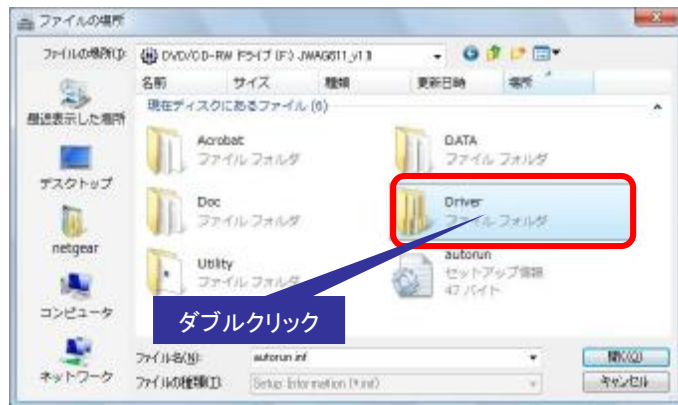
ファイルの場所

ファイルの場所(I): DVD/CD-RW ドライブ (F:) JWAG611_v1.1

名前 サイズ 種類 更新日時 場所

現在ディスクにあるファイル (6)

最近表示した場所

デスクトップ

netgear

コンピュータ

ネットワーク

Acrobat
ファイル フォルダ

DATA
ファイル フォルダ

Doc
ファイル フォルダ

Driver
ファイル フォルダ

Utility
ファイル フォルダ

autorun
セットアップ情報
47 バイト

ダブルクリック

ファイル名(N): autorun.inf

ファイルの種類(T): Setup Information (*.inf)

開く(O)

キャンセル